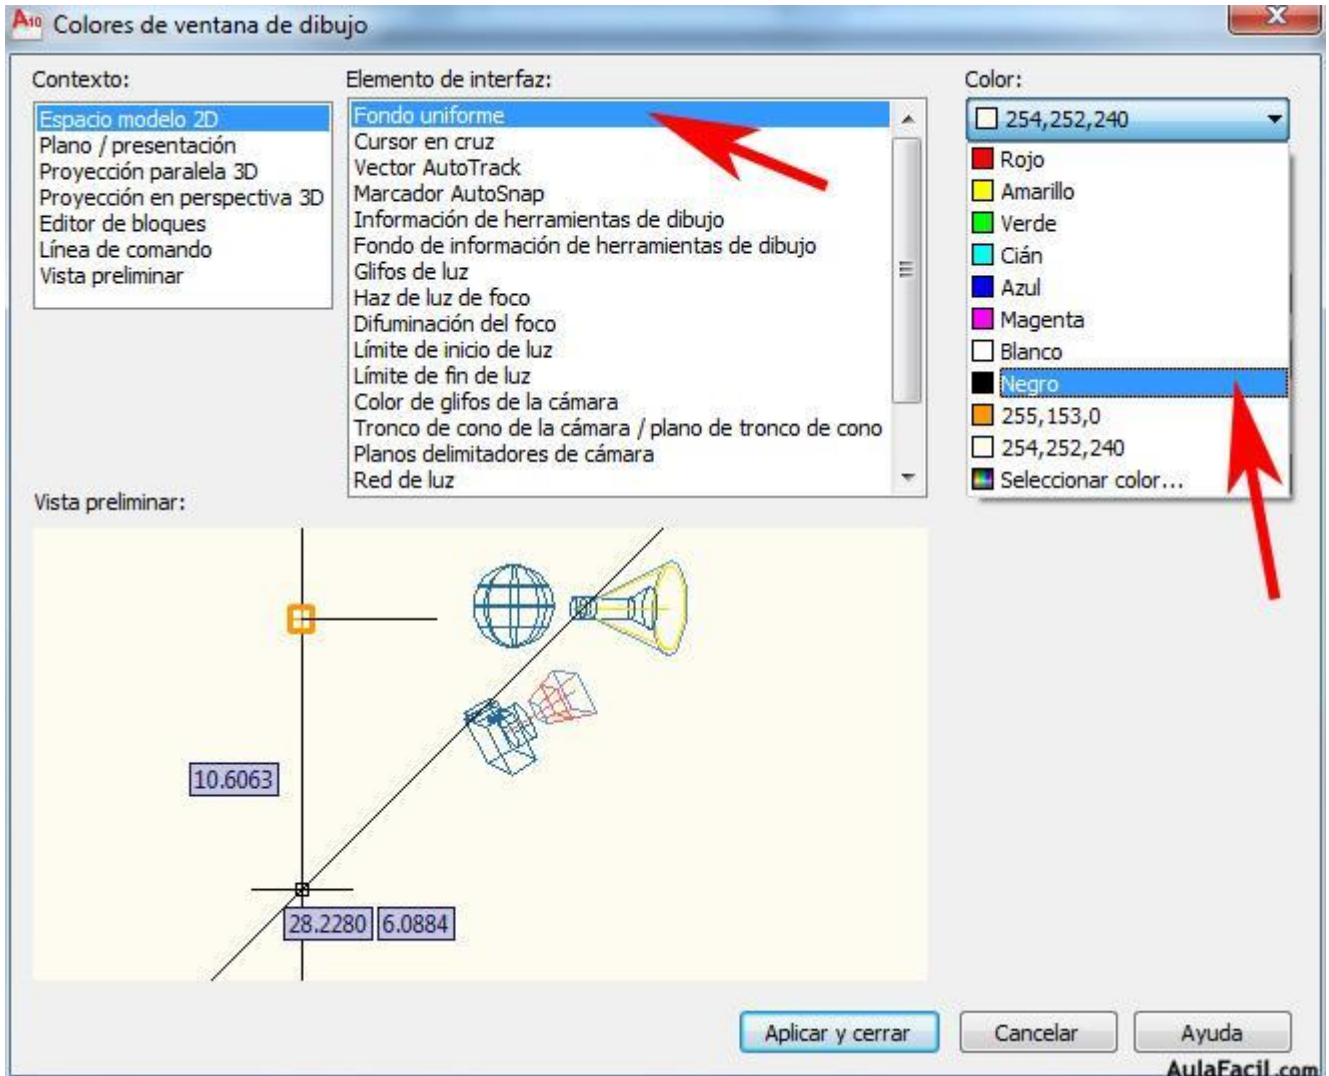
Colores de ventana de dibujo

Contexto:
Espacio modelo 2D
Plano / presentación
Proyección paralela 3D
Proyección en perspectiva 3D
Editor de bloques
Línea de comando
Vista preliminar

Elemento de interfaz:
Fondo uniforme
Cursor en cruz
Vector AutoTrack
Marcador AutoSnap
Información de herramientas de dibujo
Fondo de información de herramientas de dibujo
Glifos de luz
Haz de luz de foco
Difuminación del foco
Límite de inicio de luz
Límite de fin de luz
Color de glifos de la cámara
Tronco de cono de la cámara / plano de tronco de cono
Planos delimitadores de cámara
Red de luz

Color:
254,252,240
Rojo
Amarillo
Verde
Cián
Azul
Magenta
Blanco
Negro
255,153,0
254,252,240
Seleccionar color...

Vista preliminar:
10.6063
28.2280
6.0884

Aplicar y cerrar
Cancelar
Ayuda

AulaFacil.com